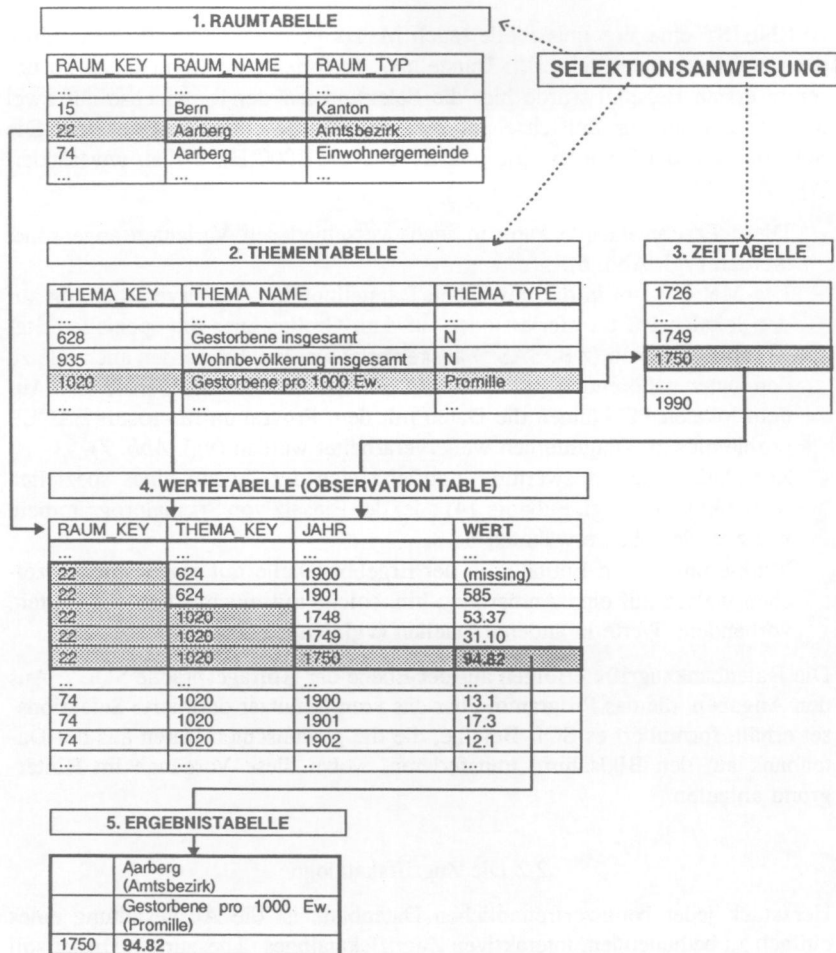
1. RAUMTABELLE

SELEKTIONSANWEISUNG

| RAUM_KEY | RAUM_NAME | RAUM_TYP |
|---|---|---|
| ... | ... | ... |
| 15 | Bern | Kanton |
| 22 | Aarberg | Amtsbezirk |
| 74 | Aarberg | Einwohnergemeinde |
| ... | ... | ... |

2. THEMENTABELLE

| THEMA_KEY | THEMA_NAME | THEMA_TYPE |
|---|---|---|
| ... | ... | ... |
| 628 | Gestorbene insgesamt | N |
| 935 | Wohnbevölkerung insgesamt | N |
| 1020 | Gestorbene pro 1000 Ew. | Promille |
| ... | ... | ... |

3. ZEITTABELLE

| 1726 |
|---|
| ... |
| 1749 |
| 1750 |
| ... |
| 1990 |

4. WERTETABELLE (OBSERVATION TABLE)

| RAUM_KEY | THEMA_KEY | JAHR | WERT |
|---|---|---|---|
| ... | ... | ... | ... |
| 22 | 624 | 1900 | (missing) |
| 22 | 624 | 1901 | 585 |
| 22 | 1020 | 1748 | 53.37 |
| 22 | 1020 | 1749 | 31.10 |
| 22 | 1020 | 1750 | 94.82 |
| ... | ... | ... | ... |
| 74 | 1020 | 1900 | 13.1 |
| 74 | 1020 | 1901 | 17.3 |
| 74 | 1020 | 1902 | 12.1 |
| ... | ... | ... | ... |

5. ERGEBNISTABELLE

| | |
|---|---|
| | Aarberg (Amtsbezirk) |
| | Gestorbene pro 1000 Ew. (Promille) |
| 1750 | 94.82 |